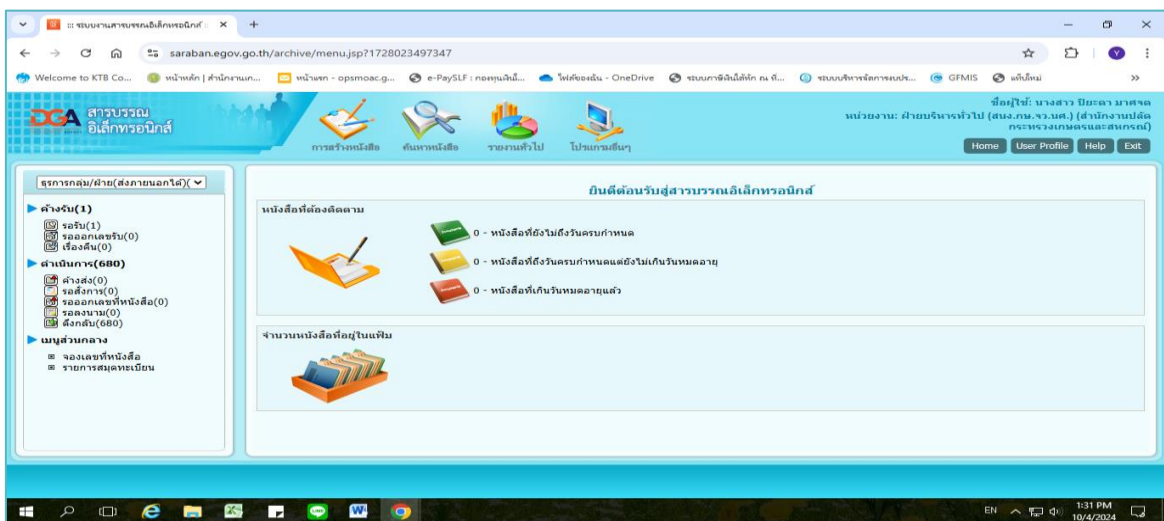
:: ระบบงานสารบรรณอิเล็กทรอนิกส์ ×
saraban.egov.go.th/archive/menu.jsp?1728023497347
Welcome to KTB Co... | หน้าหลัก | สำนักงานเก... | หน้าแรก - opsmoac.g... | e-PaySLF : กองทุนเงินยื... | ไฟล์ของฉัน - OneDrive | ระบบภาษีเงินได้หัก ณ ที่... | ระบบบริหารจัดการงบประ... | GFMIS | แท็บใหม่

DGA สารบรรณ อิเล็กทรอนิกส์
การสร้างหนังสือ | ค้นหาหนังสือ | รายงานทั่วไป | โปรแกรมอื่นๆ
ชื่อผู้ใช้: นางสาว ปิยะดา มาศจด
หน่วยงาน: ฝ่ายบริหารทั่วไป (สบง.กษ.จร.บศ.) (สำนักงานปลัดกระทรวงเกษตรและสหกรณ์)
Home | User Profile | Help | Exit

ธุรการกลุ่ม/ฝ่าย(ส่งภายนอกได้)
ค้างรับ(1)
รอรับ(1)
รอออกเลขรับ(0)
เรื่องคืน(0)
ดำเนินการ(680)
ค้างส่ง(0)
รอสั่งการ(0)
รอออกเลขที่หนังสือ(0)
รอลงนาม(0)
ดึงกลับ(680)
เมนูส่วนกลาง
จองเลขที่หนังสือ
รายการสมุดทะเบียน

ยินดีต้อนรับสู่สารบรรณอิเล็กทรอนิกส์
หนังสือที่ต้องติดตาม
0 - หนังสือที่ยังไม่ถึงวันครบกำหนด
0 - หนังสือที่ถึงวันครบกำหนดแต่ยังไม่เกินวันหมดอายุ
0 - หนังสือที่เกินวันหมดอายุแล้ว
จำนวนหนังสือที่อยู่ในแฟ้ม

EN 1:31 PM 10/4/2024